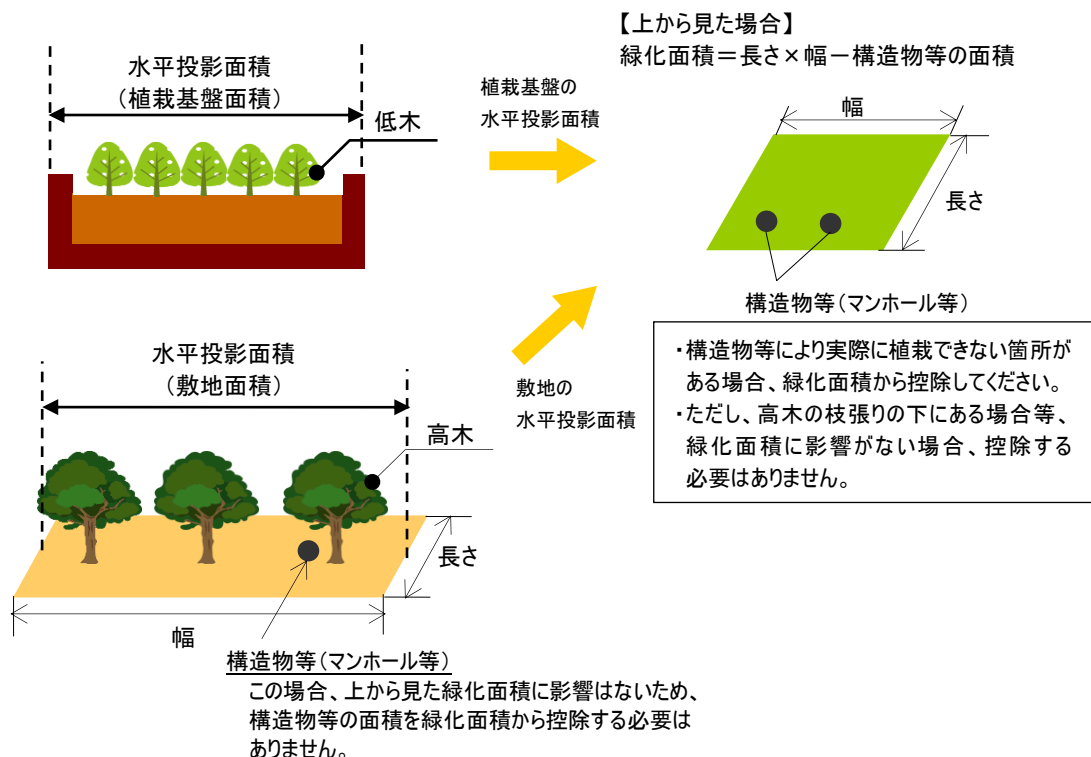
水平投影面積
（植栽基盤面積）

低木

植栽基盤の
水平投影面積

【上から見た場合】
緑化面積＝長さ×幅－構造物等の面積

幅

長さ

構造物等（マンホール等）

・構造物等により実際に植栽できない箇所がある場合、緑化面積から控除してください。
・ただし、高木の枝張りの下にある場合等、緑化面積に影響がない場合、控除する必要はありません。

水平投影面積
（敷地面積）

敷地の
水平投影面積

高木

長さ

幅

構造物等（マンホール等）
この場合、上から見た緑化面積に影響はないため、構造物等の面積を緑化面積から控除する必要はありません。